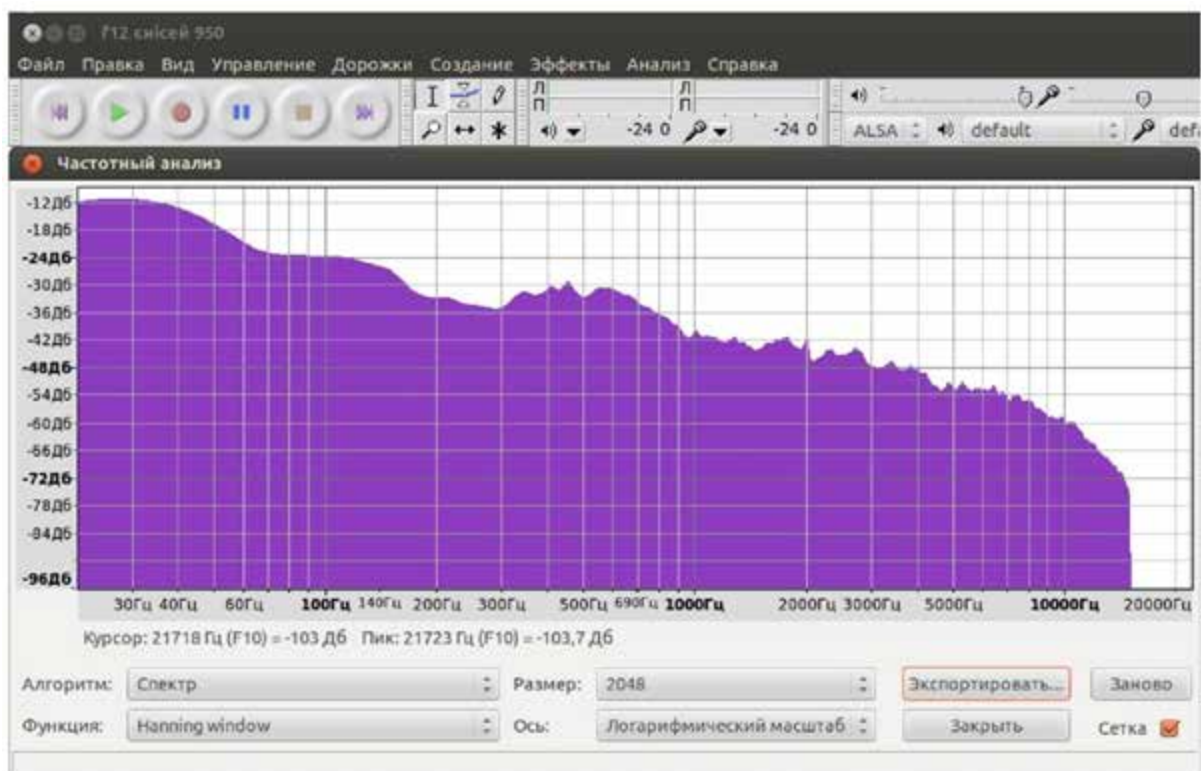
712 кисей 950

Файл Правка Вид Управление Дорожки Создание Эффекты Анализ Справка

Л П Л П

-24 0 -24 0

ALSA default def

Частотный анализ

-12дБ
-18дБ
-24дБ
-30дБ
-36дБ
-42дБ
-48дБ
-54дБ
-60дБ
-66дБ
-72дБ
-78дБ
-84дБ
-96дБ

30Гц 40Гц 60Гц 100Гц 140Гц 200Гц 300Гц 500Гц 690Гц 1000Гц 2000Гц 3000Гц 5000Гц 10000Гц 20000Гц

Курсор: 21718 Гц (F10) = -103 дБ Пик: 21723 Гц (F10) = -103,7 дБ

Алгоритм: Спектр Размер: 2048 Экспортировать... Заново

Функция: Hanning window Ось: Логарифмический масштаб Закрыть Сетка